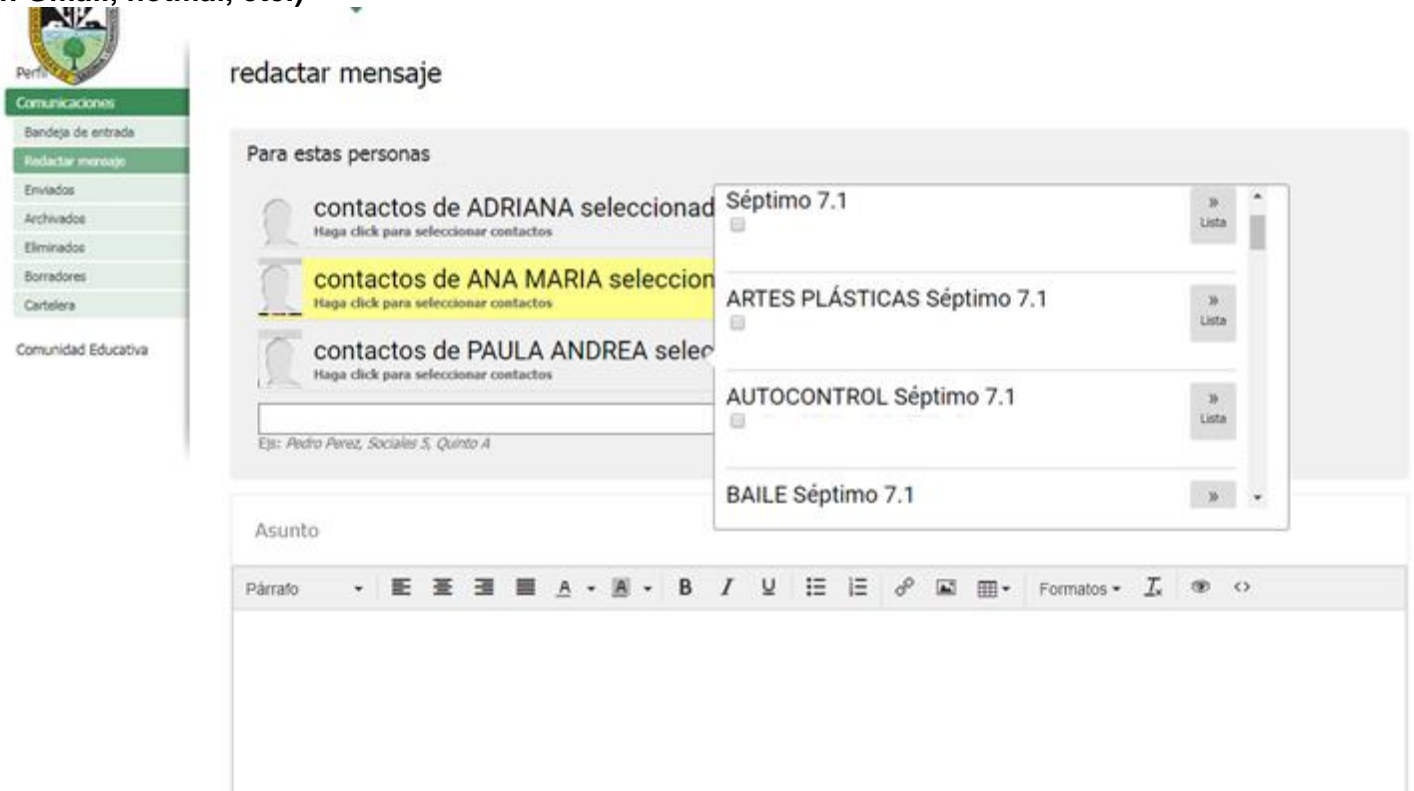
Perfil

Comunicaciones

Bandeja de entrada

Redactar mensaje

Enviados

Archivados

Eliminados

Borradores

Cartelera

Comunidad Educativa

redactar mensaje

Para estas personas

contactos de ADRIANA seleccionad
Haga click para seleccionar contactos

contactos de ANA MARIA seleccion
Haga click para seleccionar contactos

contactos de PAULA ANDREA selec
Haga click para seleccionar contactos

Ejs: Pedro Perez, Sociales 5, Quinto A

Séptimo 7.1
» Lista

ARTES PLÁSTICAS Séptimo 7.1
» Lista

AUTOCONTROL Séptimo 7.1
» Lista

BAILE Séptimo 7.1
»

Asunto

Párrafo A A B I U Formatos